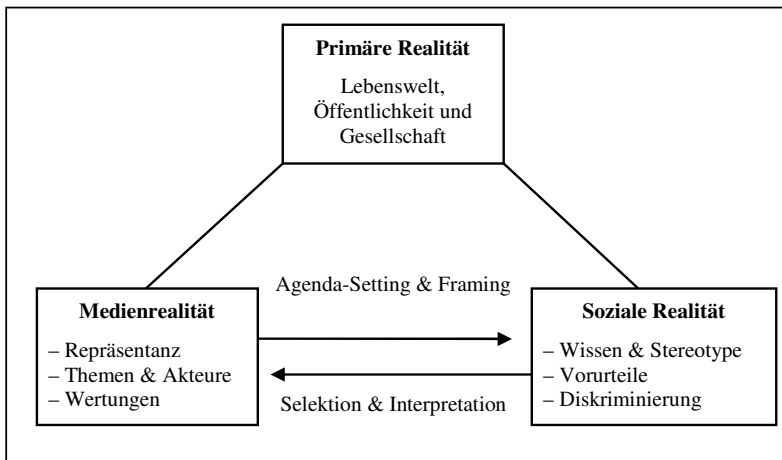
Primäre Realität

Lebenswelt, Öffentlichkeit und Gesellschaft

Agenda-Setting & Framing

Medienrealität

– Repräsentanz
– Themen & Akteure
– Wertungen

Soziale Realität

– Wissen & Stereotype
– Vorurteile
– Diskriminierung

Selektion & Interpretation